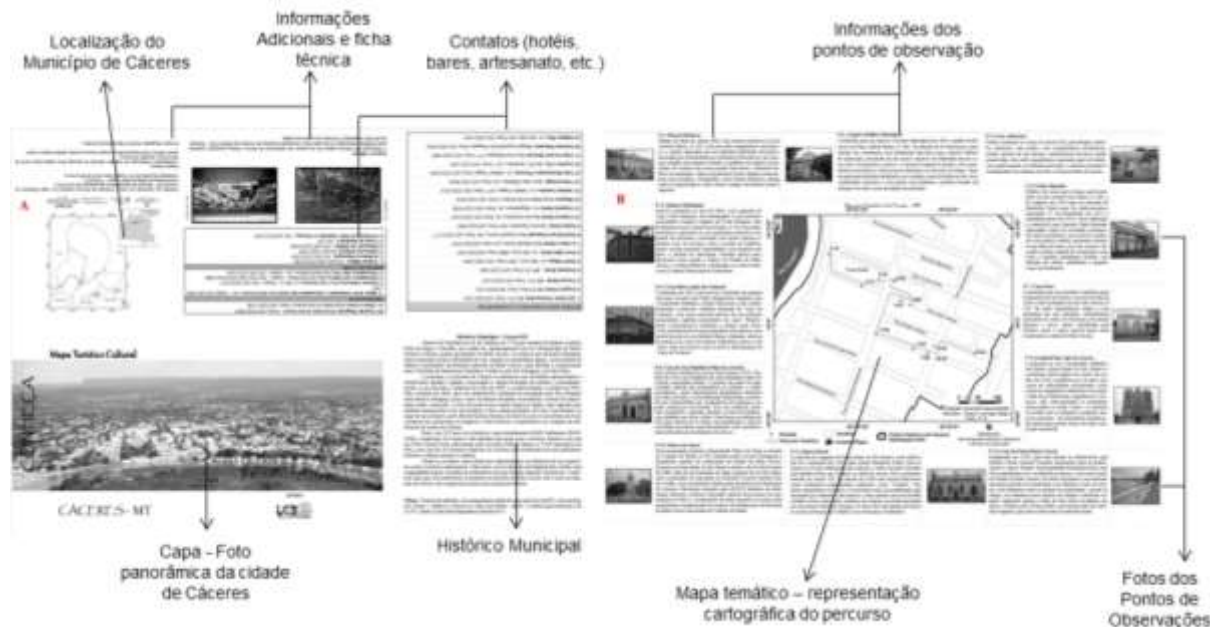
Localização do Município de Cáceres

Informações Adicionais e ficha técnica

Contatos (hotéis, bares, artesanato, etc.)

Informações dos pontos de observação

A

B

Mapa Turístico Cultural

CÁCERES-MT

Histórico Municipal

Capa - Foto panorâmica da cidade de Cáceres

Histórico Municipal

Mapa temático – representação cartográfica do percurso

Fotos dos Pontos de Observações